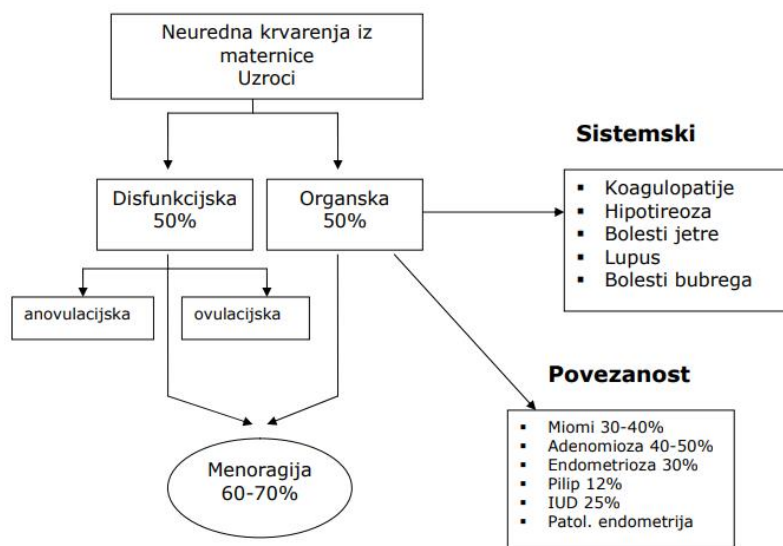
Neuredna krvarenja iz maternice
Uzroci

Disfunkcijska
50%

Organska
50%

anovulacijska

ovulacijska

Menoragija
60-70%

Sistemski

- Koagulopatije
- Hipotireoza
- Bolesti jetre
- Lupus
- Bolesti bubrega

Povezanost

- Miomi 30-40%
- Adenomioza 40-50%
- Endometrioza 30%
- Pilip 12%
- IUD 25%
- Patol. endometrija